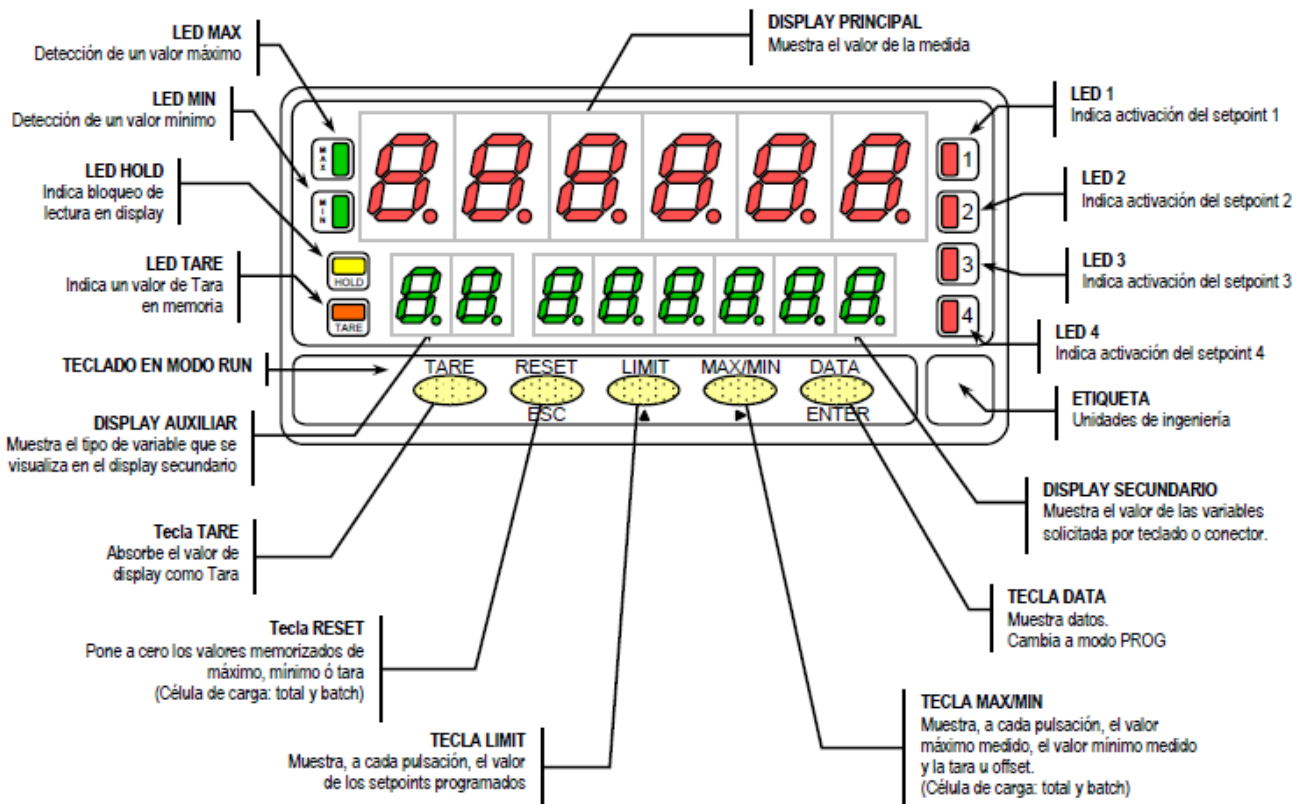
LED MAX
Detección de un valor máximo

DISPLAY PRINCIPAL
Muestra el valor de la medida

LED MIN
Detección de un valor mínimo

LED 1
Indica activación del setpoint 1

LED HOLD
Indica bloqueo de lectura en display

LED 2
Indica activación del setpoint 2

LED TARE
Indica un valor de Tara en memoria

LED 3
Indica activación del setpoint 3

MAX
MIN
HOLD
TARE
1
2
3
4

LED 4
Indica activación del setpoint 4

TECLADO EN MODO RUN

TARE
RESET
ESC
LIMIT
▲
MAX/MIN
▶
DATA
ENTER

ETIQUETA
Unidades de ingeniería

DISPLAY AUXILIAR
Muestra el tipo de variable que se visualiza en el display secundario

DISPLAY SECUNDARIO
Muestra el valor de las variables solicitada por teclado o conector.

Tecla TARE
Absorbe el valor de display como Tara

TECLA DATA
Muestra datos.
Cambia a modo PROG

Tecla RESET
Pone a cero los valores memorizados de máximo, mínimo ó tara
(Célula de carga: total y batch)

TECLA MAX/MIN
Muestra, a cada pulsación, el valor máximo medido, el valor mínimo medido y la tara u offset.
(Célula de carga: total y batch)

TECLA LIMIT
Muestra, a cada pulsación, el valor de los setpoints programados